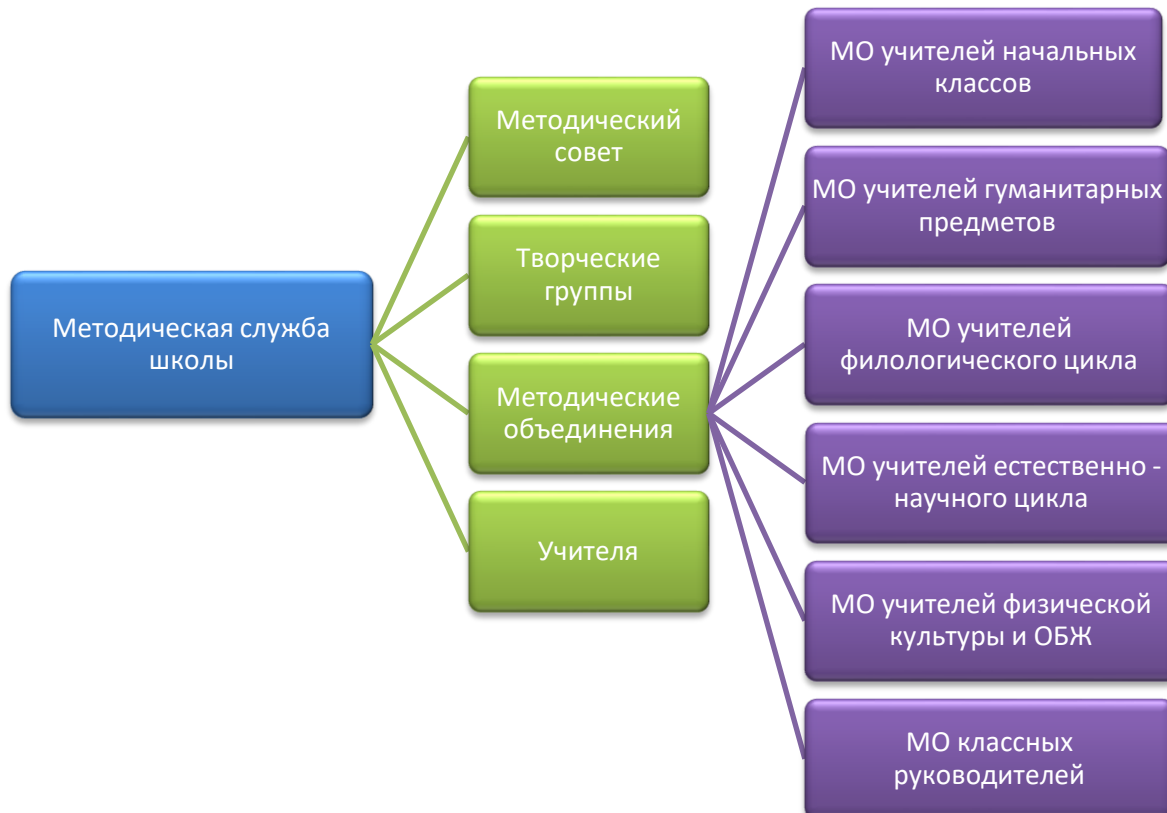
Методическая служба школы

Методический совет

Творческие группы

Методические объединения

Учителя

МО учителей начальных классов

МО учителей гуманитарных предметов

МО учителей филологического цикла

МО учителей естественно - научного цикла

МО учителей физической культуры и ОБЖ

МО классных руководителей